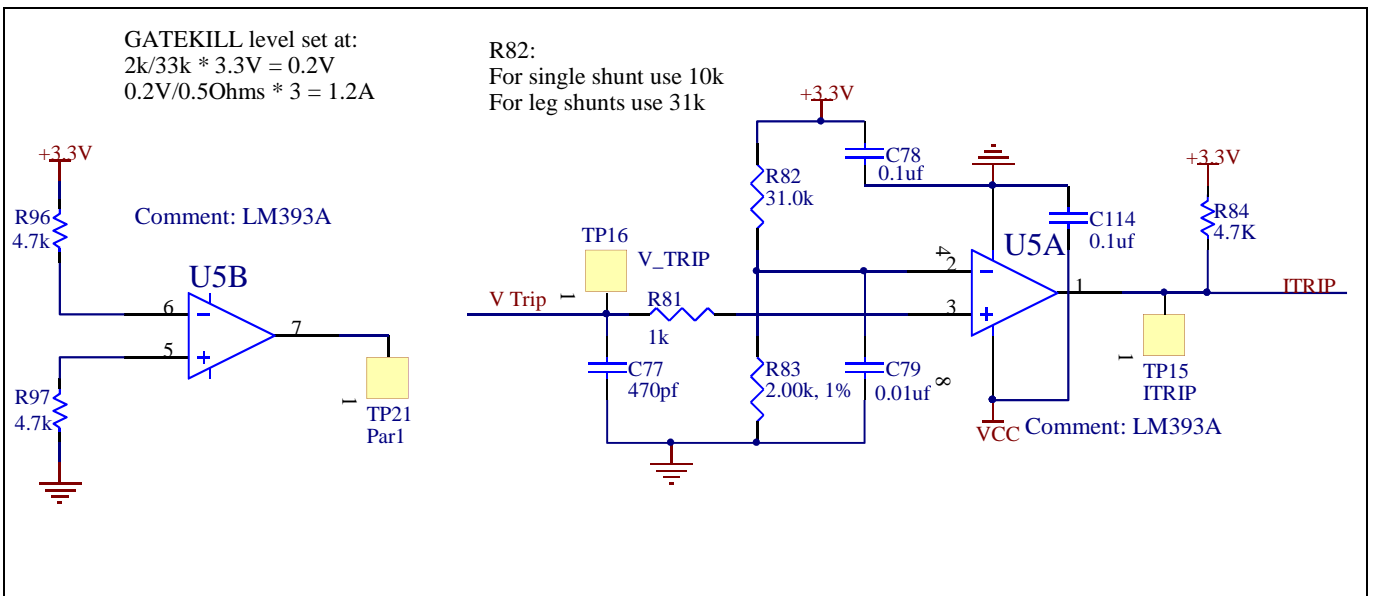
GATEKILL level set at:
2k/33k * 3.3V = 0.2V
0.2V/0.5Ohms * 3 = 1.2A

R82:
For single shunt use 10k
For leg shunts use 31k

+3.3V
R96
4.7k
Comment: LM393A
U5B
6
5
7
R97
4.7k
1
TP21
Par1

TP16
V_TRIP
V Trip
1
R81
1k
C77
470pf
+3.3V
R82
31.0k
C78
0.1uf
R83
2.00k, 1%
C79
0.01uf
8
4
2
3
U5A
C114
0.1uf
1
VCC
Comment: LM393A
+3.3V
R84
4.7K
ITRIP
1
TP15
ITRIP